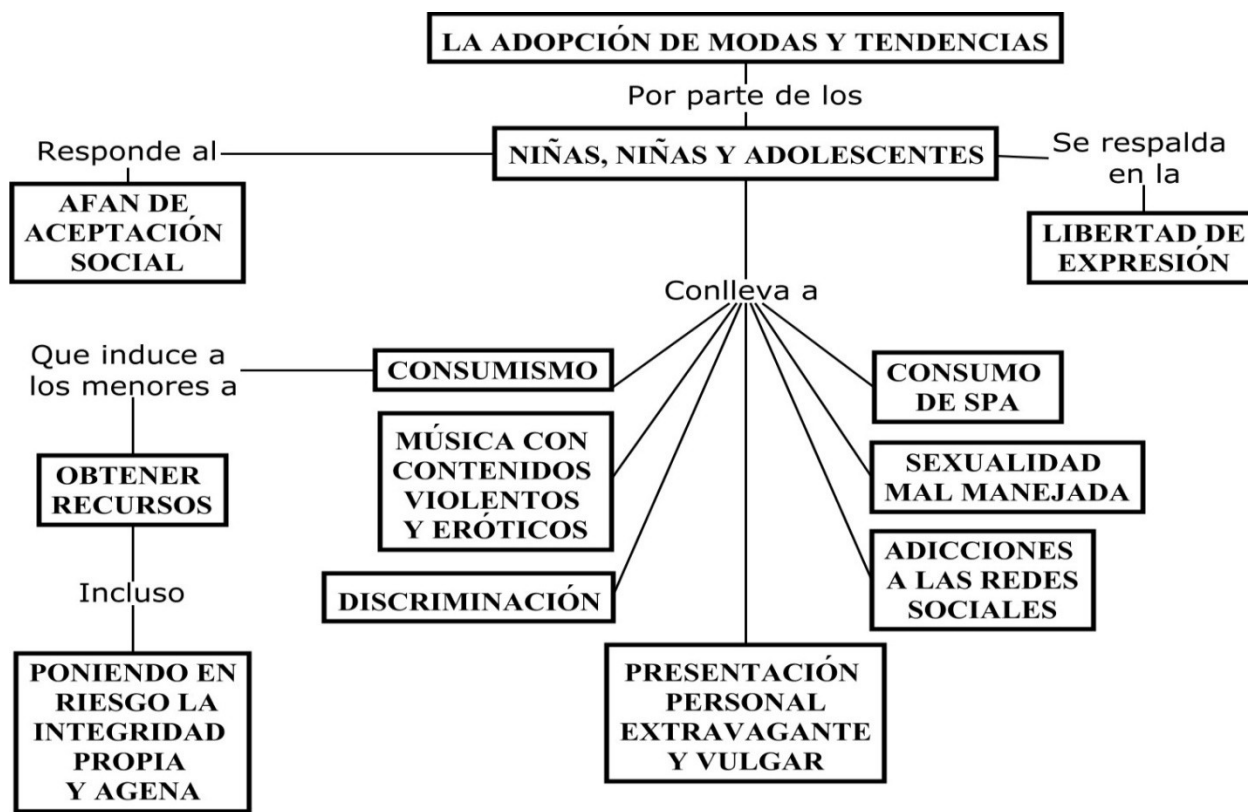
LA ADOPCIÓN DE MODAS Y TENDENCIAS

Por parte de los

NIÑAS, NIÑAS Y ADOLESCENTES

Responde al

AFAN DE ACEPTACIÓN SOCIAL

Se respalda en la

LIBERTAD DE EXPRESIÓN

Conlleva a

Que induce a los menores a

CONSUMISMO

OBTENER RECURSOS

Incluso

PONIENDO EN RIESGO LA INTEGRIDAD PROPIA Y AGENA

MÚSICA CON CONTENIDOS VIOLENTOS Y ERÓTICOS

DISCRIMINACIÓN

PRESENTACIÓN PERSONAL EXTRAVAGANTE Y VULGAR

CONSUMO DE SPA

SEXUALIDAD MAL MANEJADA

ADICCIONES A LAS REDES SOCIALES